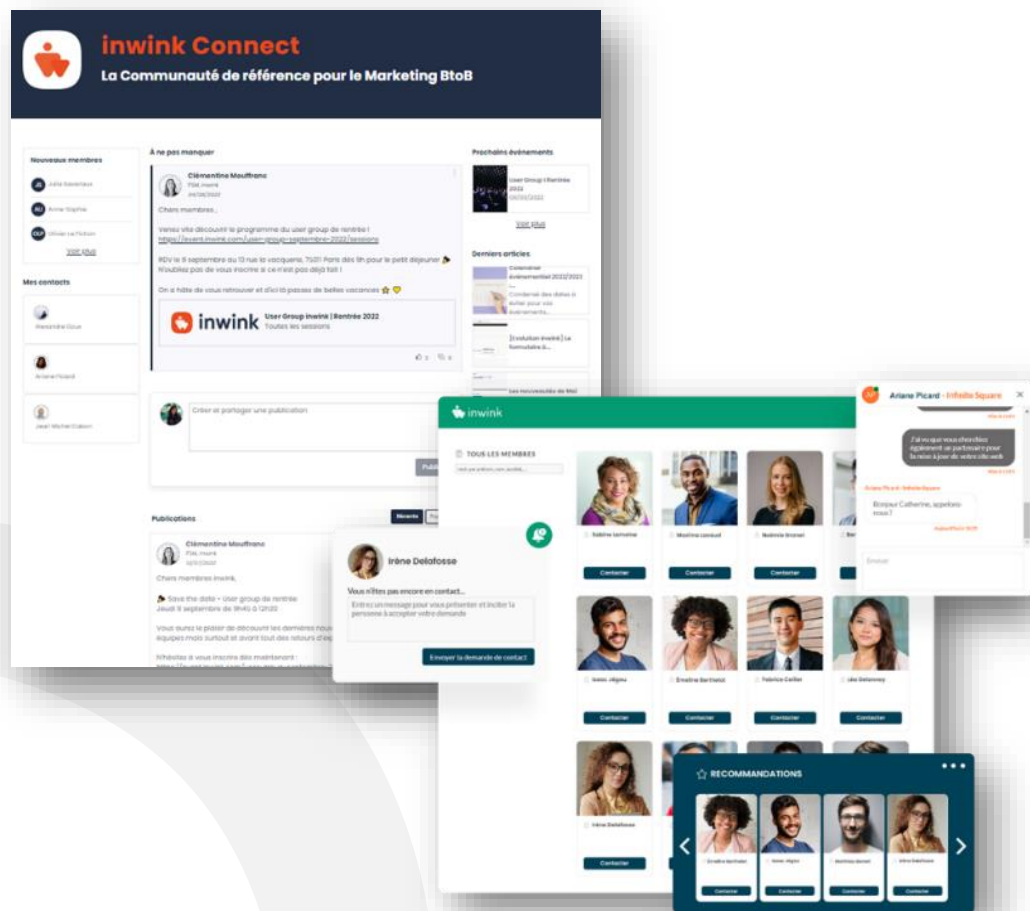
inwink Connect
La Communauté de référence pour le Marketing BtoB

Nouveaux membres
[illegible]
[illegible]
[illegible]
VOIR PLUS

Mes contacts
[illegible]
Ariane Picard
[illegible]

À ne pas manquer
Clémentine Mouffranc
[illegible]
Chers membres,
Venez vite découvrir le programme du user group de rentrée !
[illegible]
RDV le 8 septembre au 13 rue la vacquerie, 75011 Paris dès 9h pour le petit déjeuner
N'oubliez pas de vous inscrire si ce n'est pas déjà fait !
On a hâte de vous retrouver et d'ici là passez de belles vacances
inwink User Group inwink | Rentrée 2022
Toutes les sessions

Créer et partager une publication

Publications
Clémentine Mouffranc
Chers membres inwink,
Save the date - User group de rentrée
Jeudi 8 septembre de 9h40 à 12h30
Vous aurez le plaisir de découvrir les dernières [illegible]
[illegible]

Prochains événements
User Group | Rentrée 2022
VOIR PLUS

Derniers articles
Calendrier événementiel 2022/2023
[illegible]
[Solution inwink] Le formulaire à...
Les nouveautés de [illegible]

Irène Delafosse
Vous n'êtes pas encore en contact...
Entrez un message pour vous présenter et inciter la personne à accepter votre demande
Envoyer la demande de contact

inwink
TOUS LES MEMBRES
Contacter
Contacter
Contacter
Contacter
Contacter
Contacter
Contacter
Contacter

Ariane Picard - Infinite Square
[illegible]
Bonjour Catherine, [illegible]
Envoyer

RECOMMANDATIONS
Contacter
Contacter
Contacter
Contacter